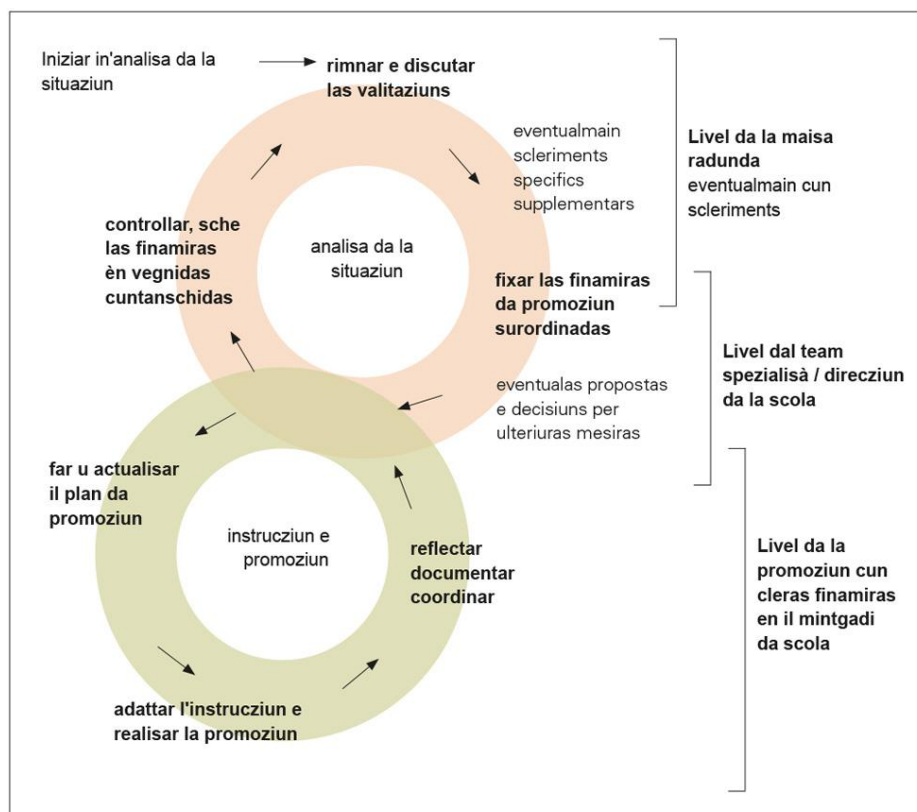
Iniziar in'analisa da la situaziun

rimnar e discutar las valitaziuns

eventualmain scleriments specifics supplementars

Livel da la maisa radunda eventualmain cun scleriments

controllar, sche las finamiras èn vegnidas cuntanschidas

analisa da la situaziun

fixar las finamiras da promoziun surordinadas

Livel dal team spezialisà / direcziun da la scola

eventualas propostas e decisiuns per ulteriuras mesiras

far u actualisar il plan da promoziun

instrucziun e promoziun

reflectar documentar coordinar

Livel da la promoziun cun cleras finamiras en il mintgadi da scola

adattar l'instrucziun e realisar la promoziun